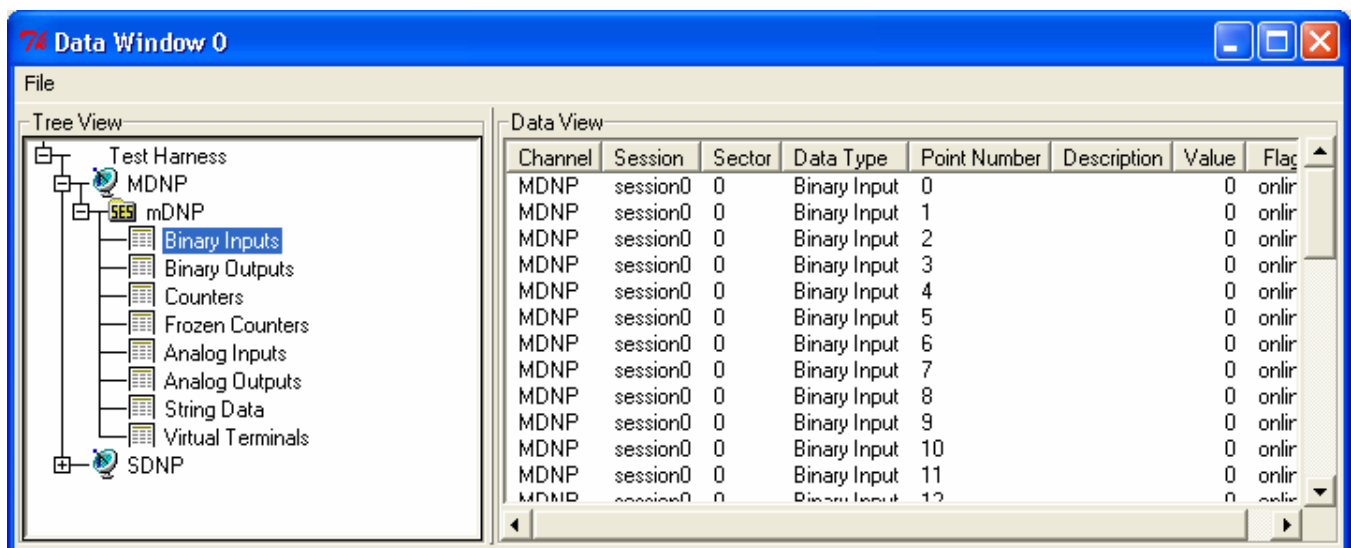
Data Window 0

File

Tree View

Test Harness
MDNP
SES mDNP
Binary Inputs
Binary Outputs
Counters
Frozen Counters
Analog Inputs
Analog Outputs
String Data
Virtual Terminals
SDNP

Data View

| Channel | Session | Sector | Data Type | Point Number | Description | Value | Flag |
|---|---|---|---|---|---|---|---|
| MDNP | session0 | 0 | Binary Input | 0 | | 0 | onlir |
| MDNP | session0 | 0 | Binary Input | 1 | | 0 | onlir |
| MDNP | session0 | 0 | Binary Input | 2 | | 0 | onlir |
| MDNP | session0 | 0 | Binary Input | 3 | | 0 | onlir |
| MDNP | session0 | 0 | Binary Input | 4 | | 0 | onlir |
| MDNP | session0 | 0 | Binary Input | 5 | | 0 | onlir |
| MDNP | session0 | 0 | Binary Input | 6 | | 0 | onlir |
| MDNP | session0 | 0 | Binary Input | 7 | | 0 | onlir |
| MDNP | session0 | 0 | Binary Input | 8 | | 0 | onlir |
| MDNP | session0 | 0 | Binary Input | 9 | | 0 | onlir |
| MDNP | session0 | 0 | Binary Input | 10 | | 0 | onlir |
| MDNP | session0 | 0 | Binary Input | 11 | | 0 | onlir |
| MDNP | session0 | 0 | Binary Input | 12 | | 0 | onlir |